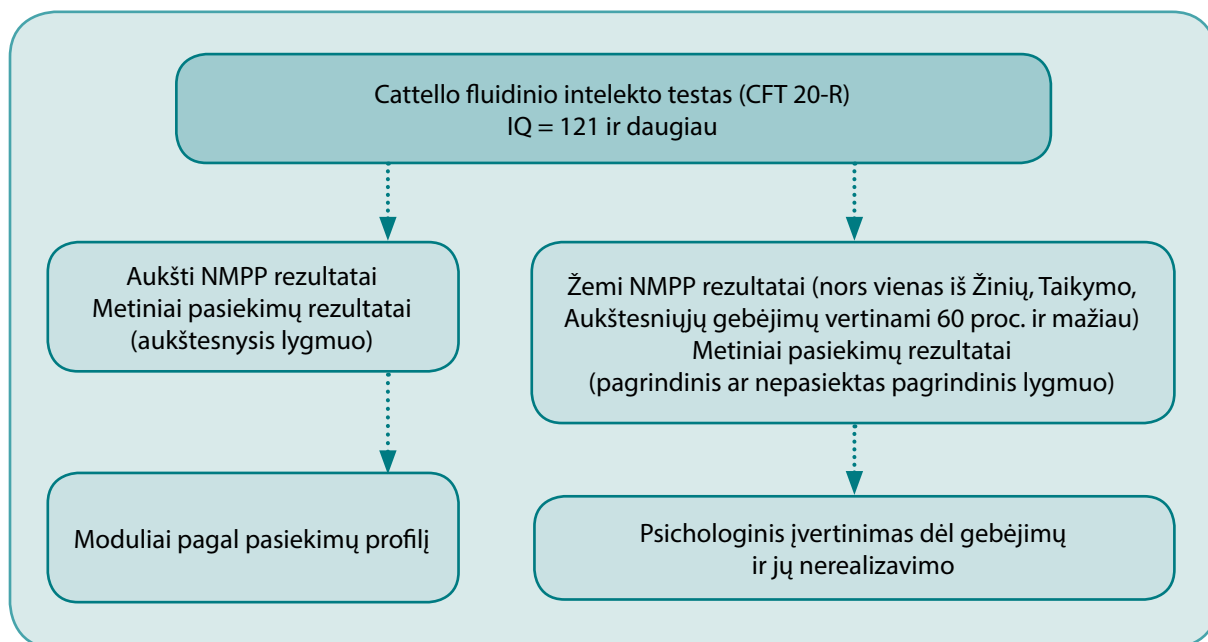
Cattello fluidinio intelekto testas (CFT 20-R)
IQ = 121 ir daugiau

Aukšti NMPP rezultatai
Metiniai pasiekimų rezultatai
(aukštesnysis lygmuo)

Moduliai pagal pasiekimų profilį

Žemi NMPP rezultatai (nors vienas iš Žinių, Taikymo, Aukštesniųjų gebėjimų vertinami 60 proc. ir mažiau)
Metiniai pasiekimų rezultatai
(pagrindinis ar nepasiektas pagrindinis lygmuo)

Psichologinis įvertinimas dėl gebėjimų ir jų nerealizavimo